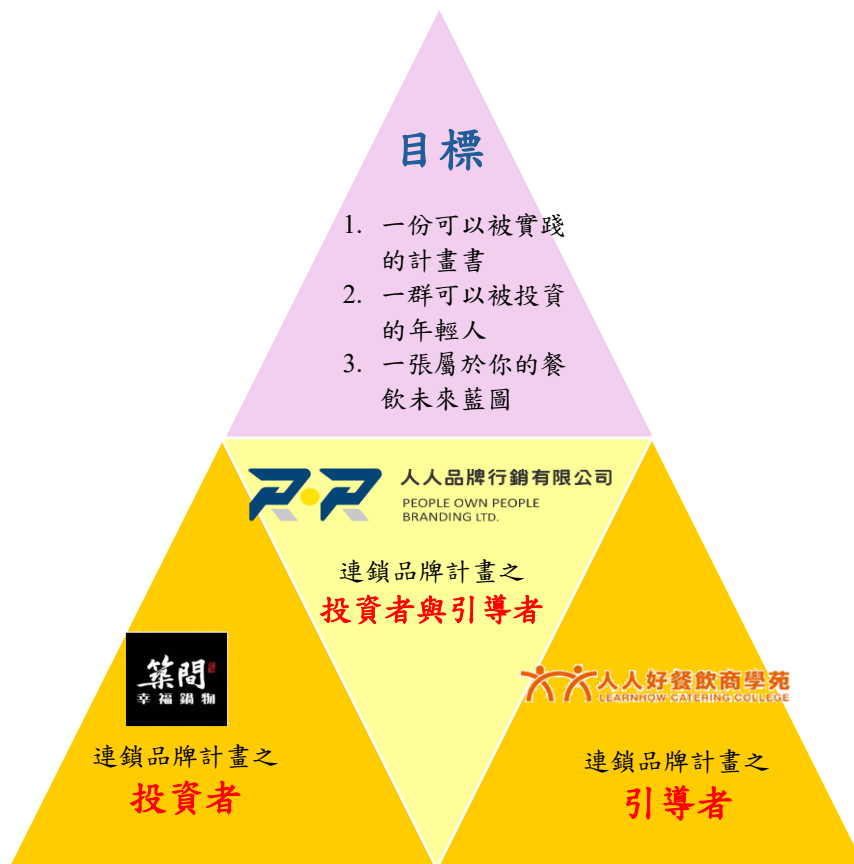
目標

1. 一份可以被實踐的計畫書
2. 一群可以被投資的年輕人
3. 一張屬於你的餐飲未來藍圖

P·P 人人品牌行銷有限公司
PEOPLE OWN PEOPLE BRANDING LTD.

連鎖品牌計畫之
投資者與引導者

築間
幸福鍋物

連鎖品牌計畫之
投資者

人人好餐飲商學苑
LEARNHOW CATERING COLLEGE

連鎖品牌計畫之
引導者